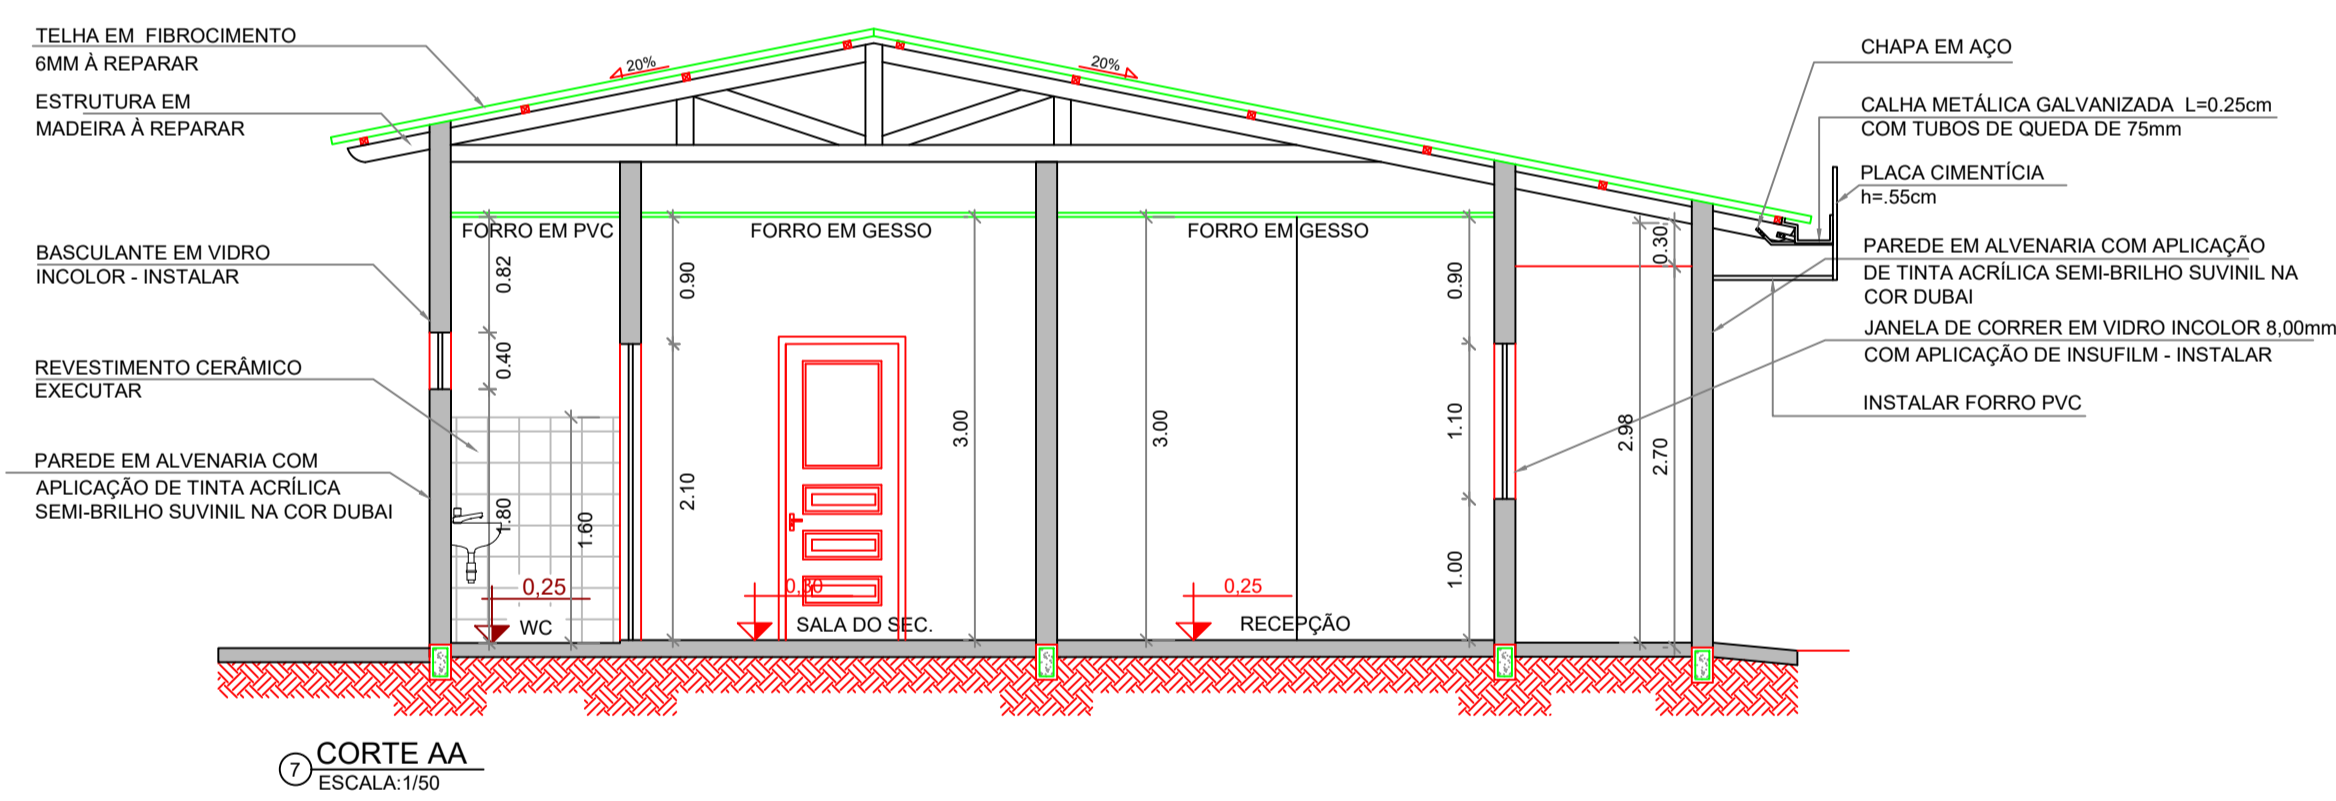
TELHA EM FIBROCIMENTO
6MM À REPARAR

ESTRUTURA EM
MADEIRA À REPARAR

BASCULANTE EM VIDRO
INCOLOR - INSTALAR

REVESTIMENTO CERÂMICO
EXECUTAR

PAREDE EM ALVENARIA COM
APLICAÇÃO DE TINTA ACRÍLICA
SEMI-BRILHO SUVINIL NA COR DUBAI

20%
20%

CHAPA EM AÇO

CALHA METÁLICA GALVANIZADA L=0.25cm
COM TUBOS DE QUEDA DE 75mm

PLACA CIMENTÍCIA
h=.55cm

PAREDE EM ALVENARIA COM APLICAÇÃO
DE TINTA ACRÍLICA SEMI-BRILHO SUVINIL NA
COR DUBAI

JANELA DE CORRER EM VIDRO INCOLOR 8,00mm
COM APLICAÇÃO DE INSUFILM - INSTALAR

INSTALAR FORRO PVC

FORRO EM PVC
FORRO EM GESSO
FORRO EM GESSO

0.82
0.40
1.80
1.60
0.90
2.10
3.00
3.00
0.90
1.10
1.00
2.98
0.30
2.70

0,25
WC
0,30
SALA DO SEC.
0,25
RECEPÇÃO

7
CORTE AA
ESCALA:1/50